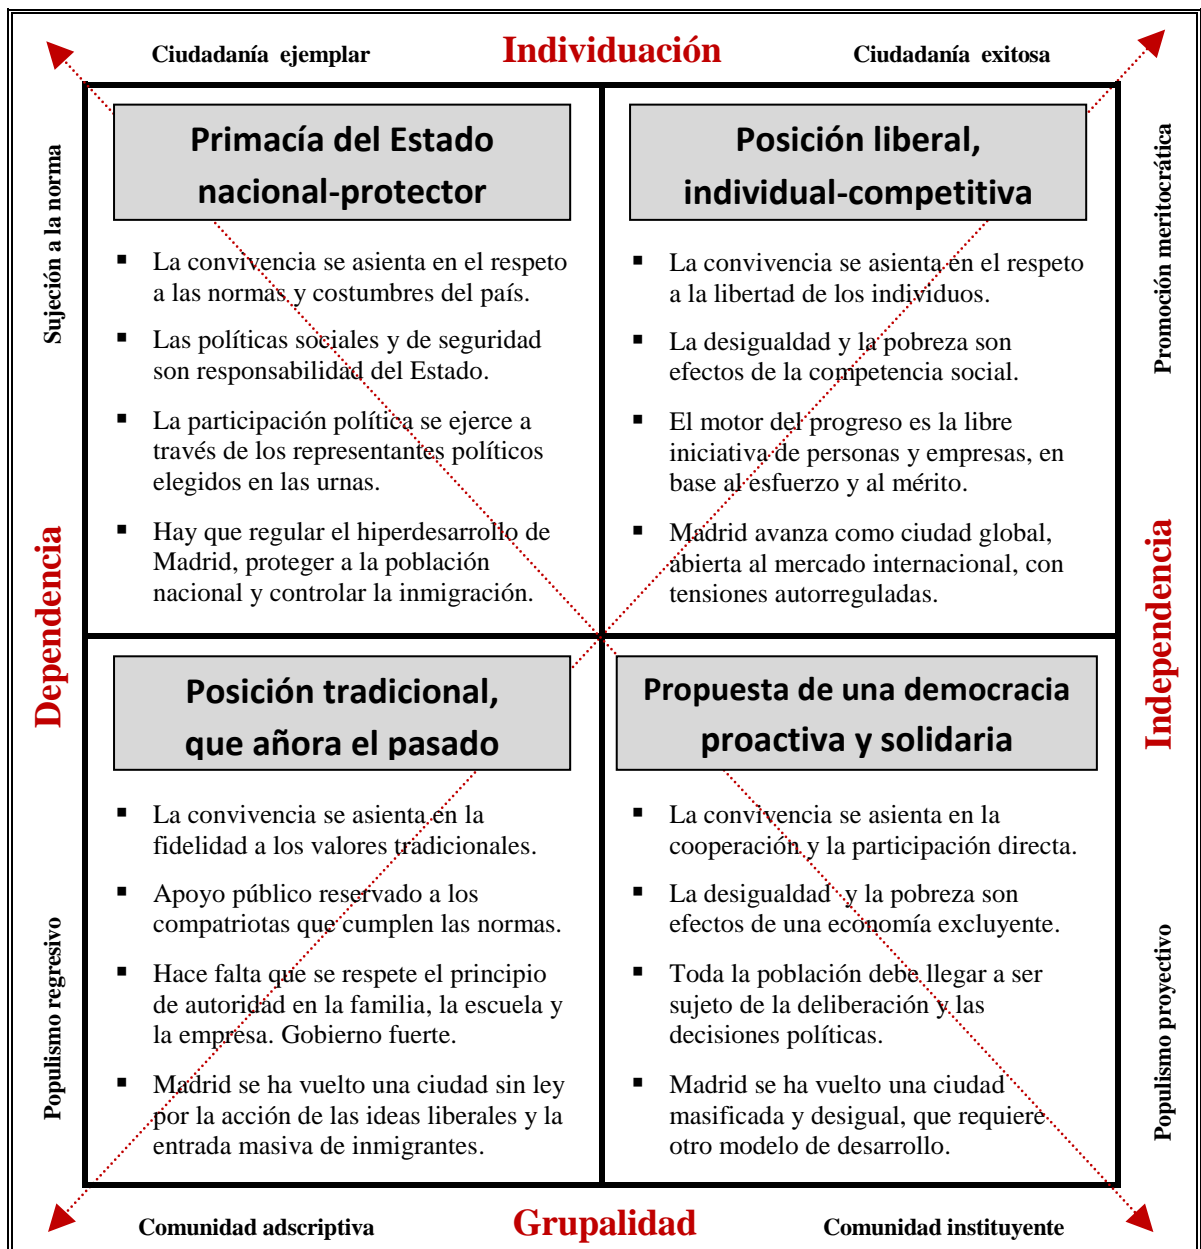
Ciudadanía ejemplar

Individuación

Ciudadanía exitosa

Sujeción a la norma

Dependencia

Populismo regresivo

Primacía del Estado nacional-protector

- La convivencia se asienta en el respeto a las normas y costumbres del país.
- Las políticas sociales y de seguridad son responsabilidad del Estado.
- La participación política se ejerce a través de los representantes políticos elegidos en las urnas.
- Hay que regular el hiperdesarrollo de Madrid, proteger a la población nacional y controlar la inmigración.

Posición liberal, individual-competitiva

- La convivencia se asienta en el respeto a la libertad de los individuos.
- La desigualdad y la pobreza son efectos de la competencia social.
- El motor del progreso es la libre iniciativa de personas y empresas, en base al esfuerzo y al mérito.
- Madrid avanza como ciudad global, abierta al mercado internacional, con tensiones autorreguladas.

Posición tradicional, que añora el pasado

- La convivencia se asienta en la fidelidad a los valores tradicionales.
- Apoyo público reservado a los compatriotas que cumplen las normas.
- Hace falta que se respete el principio de autoridad en la familia, la escuela y la empresa. Gobierno fuerte.
- Madrid se ha vuelto una ciudad sin ley por la acción de las ideas liberales y la entrada masiva de inmigrantes.

Propuesta de una democracia proactiva y solidaria

- La convivencia se asienta en la cooperación y la participación directa.
- La desigualdad y la pobreza son efectos de una economía excluyente.
- Toda la población debe llegar a ser sujeto de la deliberación y las decisiones políticas.
- Madrid se ha vuelto una ciudad masificada y desigual, que requiere otro modelo de desarrollo.

Promoción meritocrática

Independencia

Populismo proyectivo

Comunidad adscriptiva

Grupalidad

Comunidad instituyente